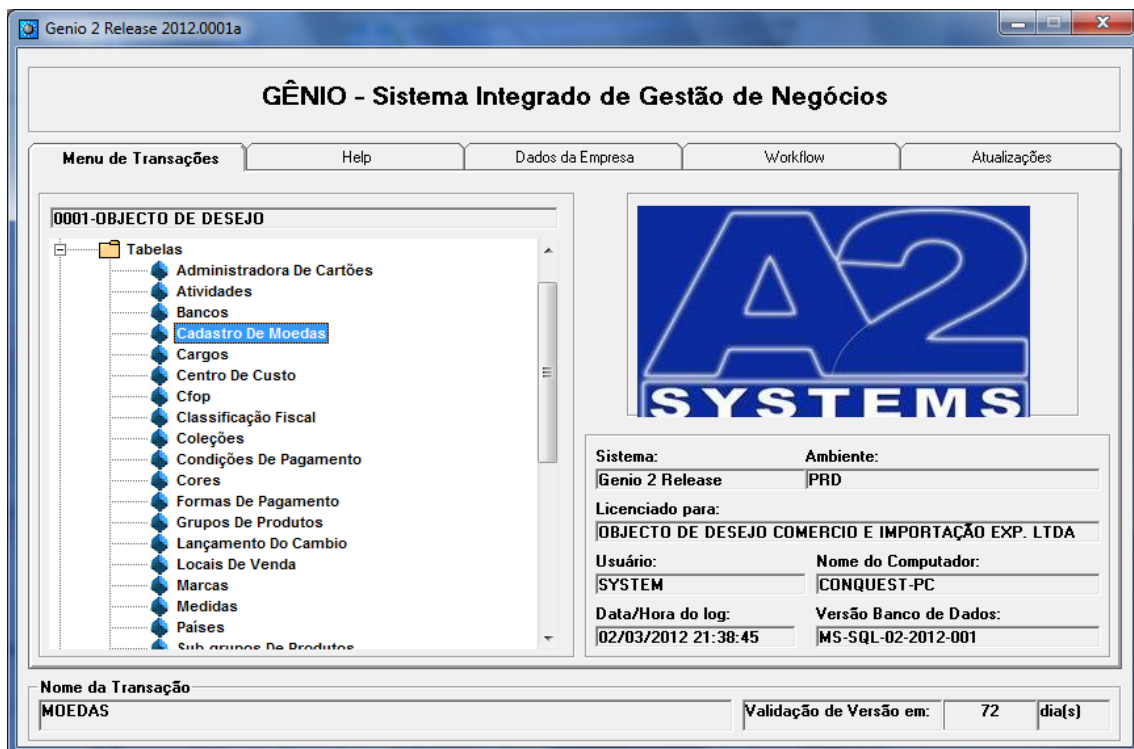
Genio 2 Release 2012.0001a

GÊNIO - Sistema Integrado de Gestão de Negócios

Menu de Transações | Help | Dados da Empresa | Workflow | Atualizações

0001-OBJECTO DE DESEJO

Tabelas
Administradora De Cartões
Atividades
Bancos
Cadastro De Moedas
Cargos
Centro De Custo
Cfop
Classificação Fiscal
Coleções
Condições De Pagamento
Cores
Formas De Pagamento
Grupos De Produtos
Lançamento Do Cambio
Locais De Venda
Marcas
Medidas
Países
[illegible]

A2
SYSTEMS

Sistema:
Genio 2 Release
Ambiente:
PRD
Licenciado para:
OBJECTO DE DESEJO COMERCIO E IMPORTAÇÃO EXP. LTDA
Usuário:
SYSTEM
Nome do Computador:
CONQUEST-PC
Data/Hora do log:
02/03/2012 21:38:45
Versão Banco de Dados:
MS-SQL-02-2012-001

Nome da Transação
MOEDAS
Validação de Versão em: 72 dia(s)